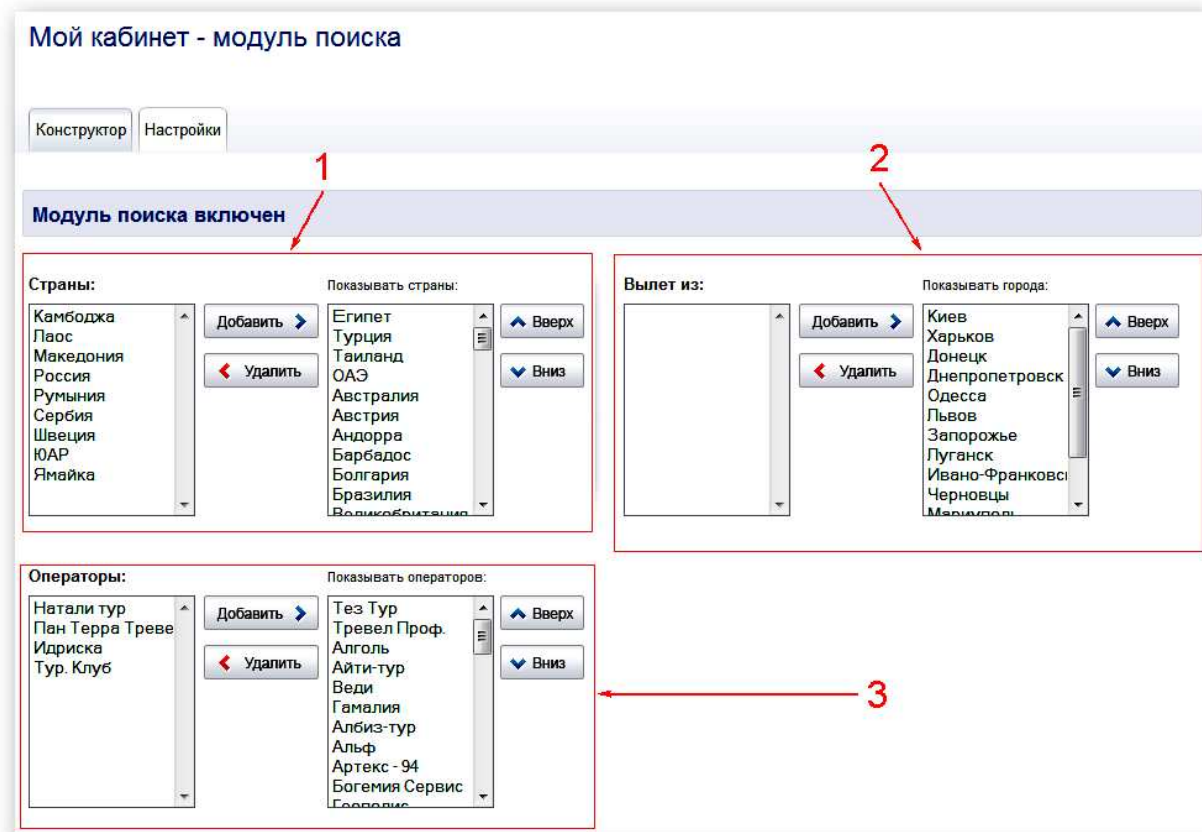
Мой кабинет - модуль поиска

Конструктор | Настройки

1

2

Модуль поиска включен

Страны:

Камбоджа
Лаос
Македония
Россия
Румыния
Сербия
Швеция
ЮАР
Ямайка

Добавить

Удалить

Показывать страны:

Египет
Турция
Таиланд
ОАЭ
Австралия
Австрия
Андорра
Барбадос
Болгария
Бразилия
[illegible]

Вверх

Вниз

Вылет из:

Добавить

Удалить

Показывать города:

Киев
Харьков
Донецк
Днепропетровск
Одесса
Львов
Запорожье
Луганск
Ивано-Франковс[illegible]
Черновцы
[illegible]

Вверх

Вниз

Операторы:

Натали тур
Пан Терра Треве
Идриска
Тур. Клуб

Добавить

Удалить

Показывать операторов:

Тез Тур
Тревел Проф.
Алголь
Айти-тур
Веди
Гамалия
Албиз-тур
Альф
Артекс - 94
Богемия Сервис
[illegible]

Вверх

Вниз

3